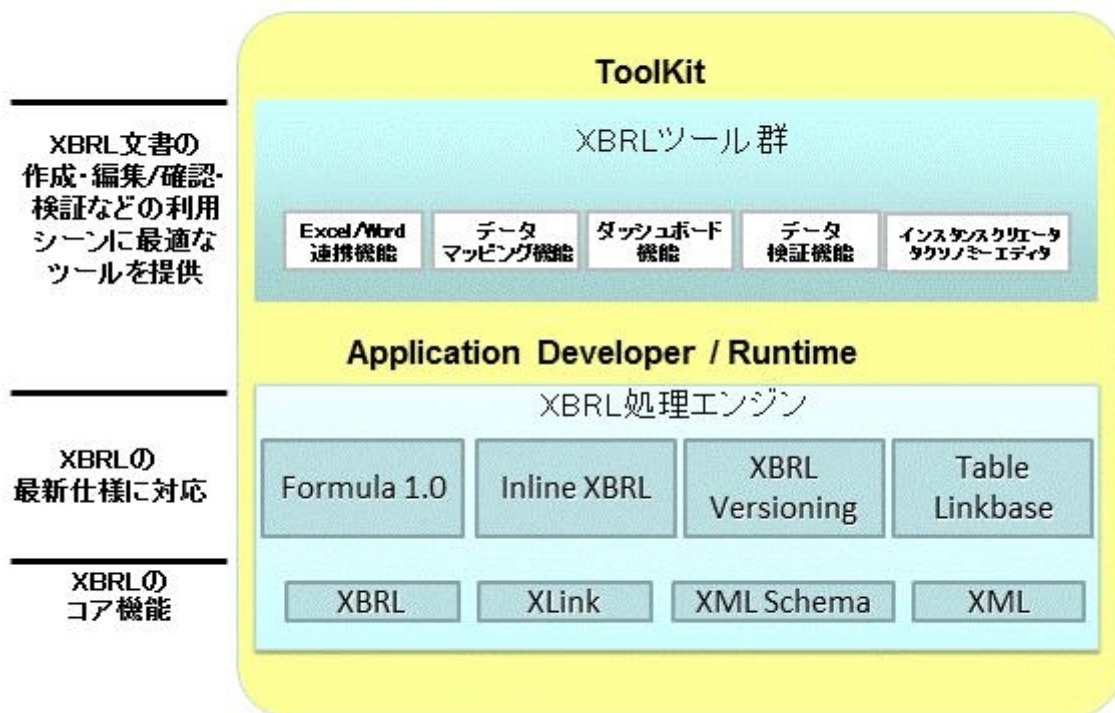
XBRL文書の作成・編集/確認・検証などの利用シーンに最適なツールを提供

XBRLの最新仕様に対応

XBRLのコア機能

ToolKit

XBRLツール群

Excel/Word連携機能

データマッピング機能

ダッシュボード機能

データ検証機能

インスタンスクリエータ タクソノミーエディタ

Application Developer / Runtime

XBRL処理エンジン

Formula 1.0

Inline XBRL

XBRL Versioning

Table Linkbase

XBRL

XLink

XML Schema

XML